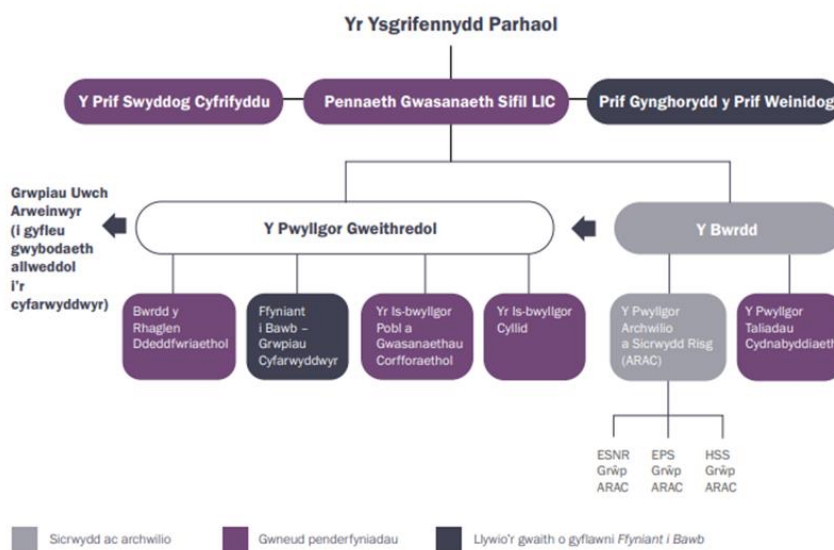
Yr Ysgrifennydd Parhaol

Y Prif Swyddog Cyfrifyddu

Pennaeth Gwasanaeth Sifil LlC

Prif Gynghorydd y Prif Weinidog

Grwpiau Uwch Arweinwyr (i gyfleu gwybodaeth allweddol i'r cyfarwyddwyr)

Y Pwyllgor Gweithredol

Y Bwrdd

Bwrdd y Rhaglen Ddeddfwriaethol

Ffyniant i Bawb – Grwpiau Cyfarwyddwyr

Yr Is-bwyllgor Pobl a Gwasanaethau Corfforaethol

Yr Is-bwyllgor Cyllid

Y Pwyllgor Archwilio a Sicrwydd Risg (ARAC)

Y Pwyllgor Taliadau Cydnabyddiaeth

ESNR Grŵp ARAC

EPS Grŵp ARAC

HSS Grŵp ARAC

Sicrwydd ac archwilio

Gwneud penderfyniadau

Llywio'r gwaith o gyflawni *Ffyniant i Bawb*